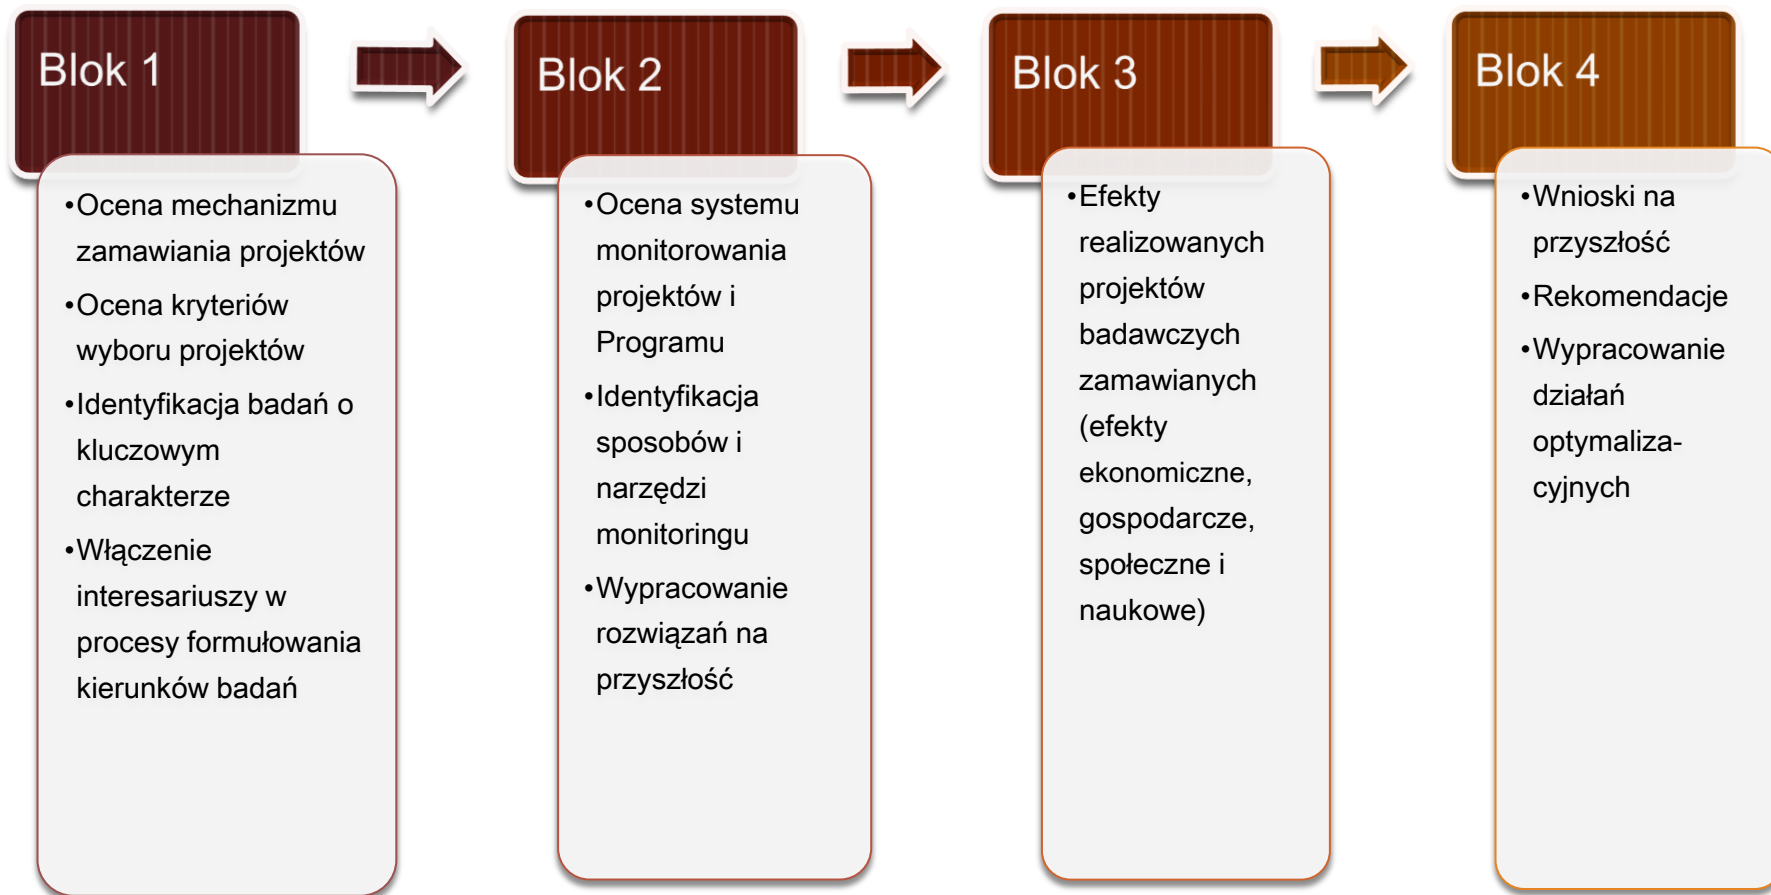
Blok 1

•Ocena mechanizmu zamawiania projektów

•Ocena kryteriów wyboru projektów

•Identyfikacja badań o kluczowym charakterze

•Włączenie interesariuszy w procesy formułowania kierunków badań

Blok 2

•Ocena systemu monitorowania projektów i Programu

•Identyfikacja sposobów i narzędzi monitoringu

•Wypracowanie rozwiązań na przyszłość

Blok 3

•Efekty realizowanych projektów badawczych zamawianych (efekty ekonomiczne, gospodarcze, społeczne i naukowe)

Blok 4

•Wnioski na przyszłość

•Rekomendacje

•Wypracowanie działań optymaliza-cyjnych